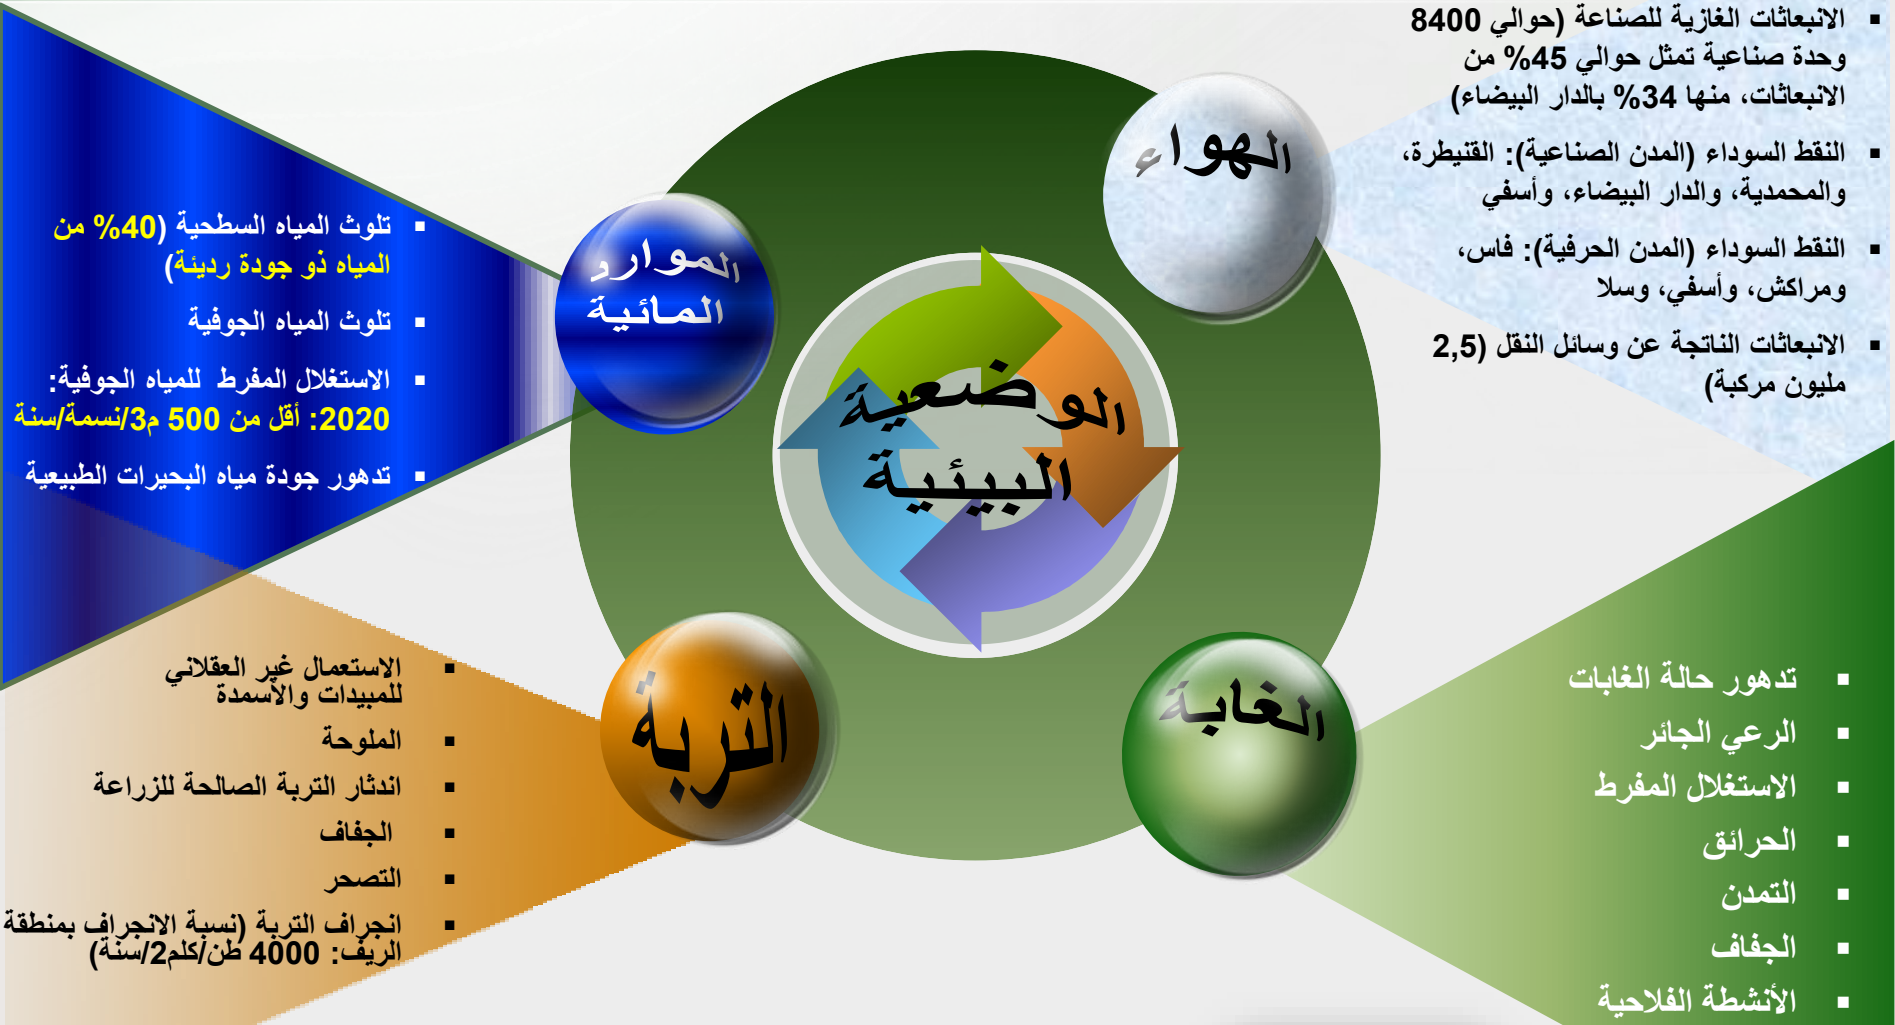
الهواء

- الانبعاثات الغازية للصناعة (حوالي 8400 وحدة صناعية تمثل حوالي 45% من الانبعاثات، منها 34% بالدار البيضاء)
- النقط السوداء (المدن الصناعية): القنيطرة، والمحمدية، والدار البيضاء، وأسفي
- النقط السوداء (المدن الحرفية): فاس، ومراكش، وأسفي، وسلا
- الانبعاثات الناتجة عن وسائل النقل (2,5 مليون مركبة)

الموارد المائية

- تلوث المياه السطحية (40% من المياه ذو جودة رديئة)
- تلوث المياه الجوفية
- الاستغلال المفرط للمياه الجوفية: 2020: أقل من 500 م3/نسمة/سنة
- تدهور جودة مياه البحيرات الطبيعية

الوضعية البيئية

التربة

- الاستعمال غير العقلاني للمبيدات والأسمدة
- الملوحة
- اندثار التربة الصالحة للزراعة
- الجفاف
- التصحر
- انجراف التربة (نسبة الانجراف بمنطقة الريف: 4000 طن/كلم2/سنة)

الغابة

- تدهور حالة الغابات
- الرعي الجائر
- الاستغلال المفرط
- الحرائق
- التمدن
- الجفاف
- الأنشطة الفلاحية